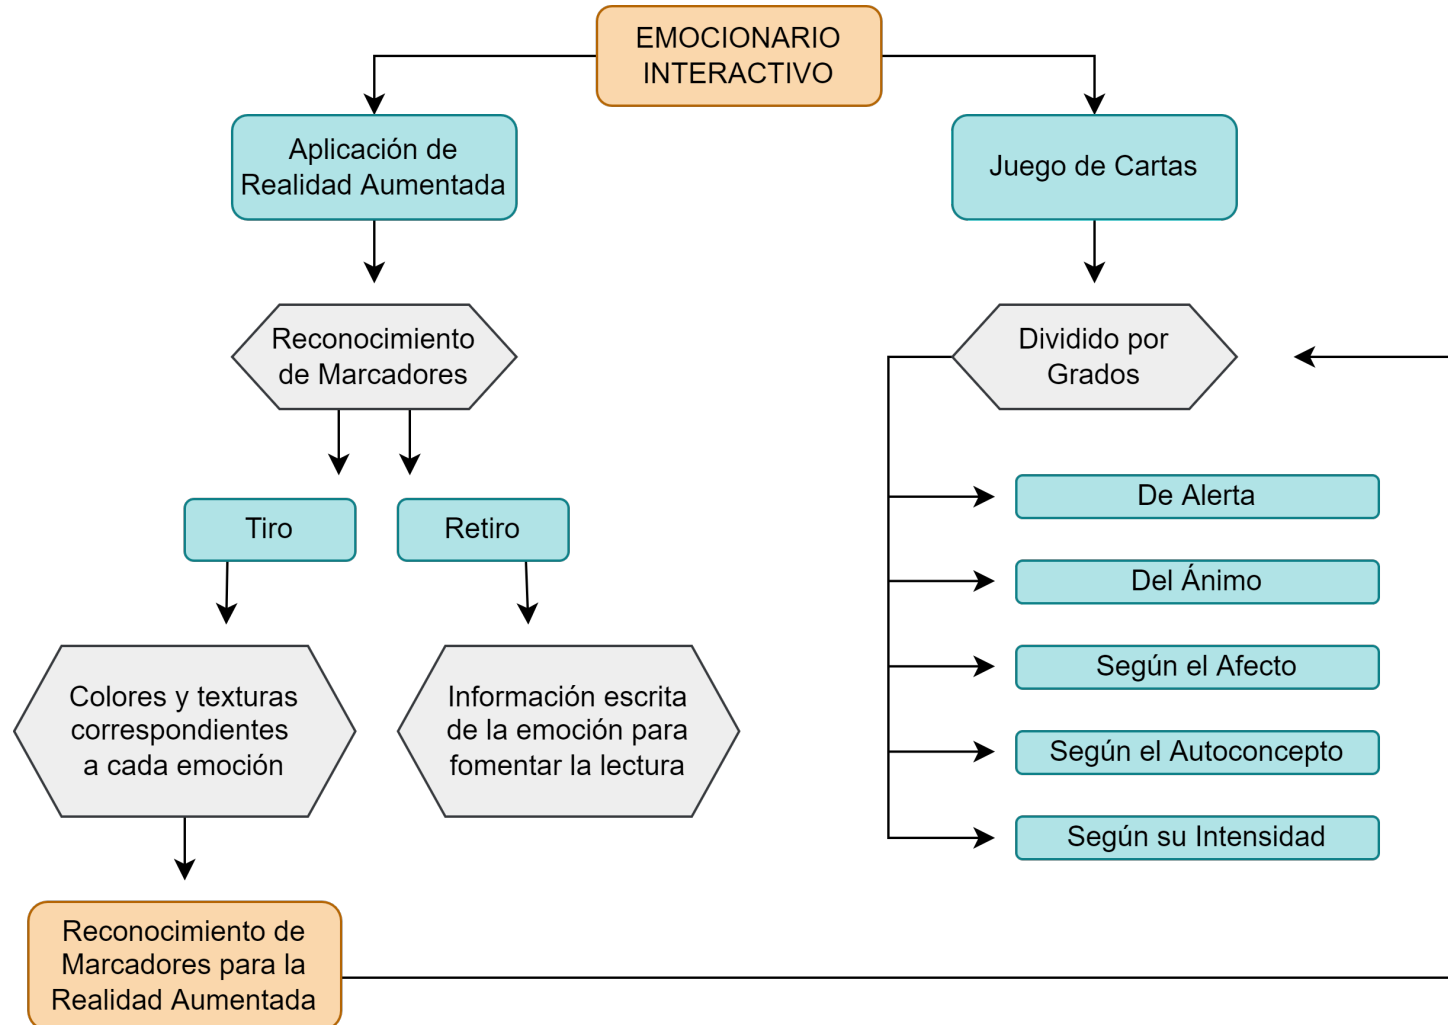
EMOCIONARIO INTERACTIVO

Aplicación de Realidad Aumentada

Juego de Cartas

Reconocimiento de Marcadores

Dividido por Grados

Tiro

Retiro

De Alerta

Del Ánimo

Según el Afecto

Según el Autoconcepto

Según su Intensidad

Colores y texturas correspondientes a cada emoción

Información escrita de la emoción para fomentar la lectura

Reconocimiento de Marcadores para la Realidad Aumentada